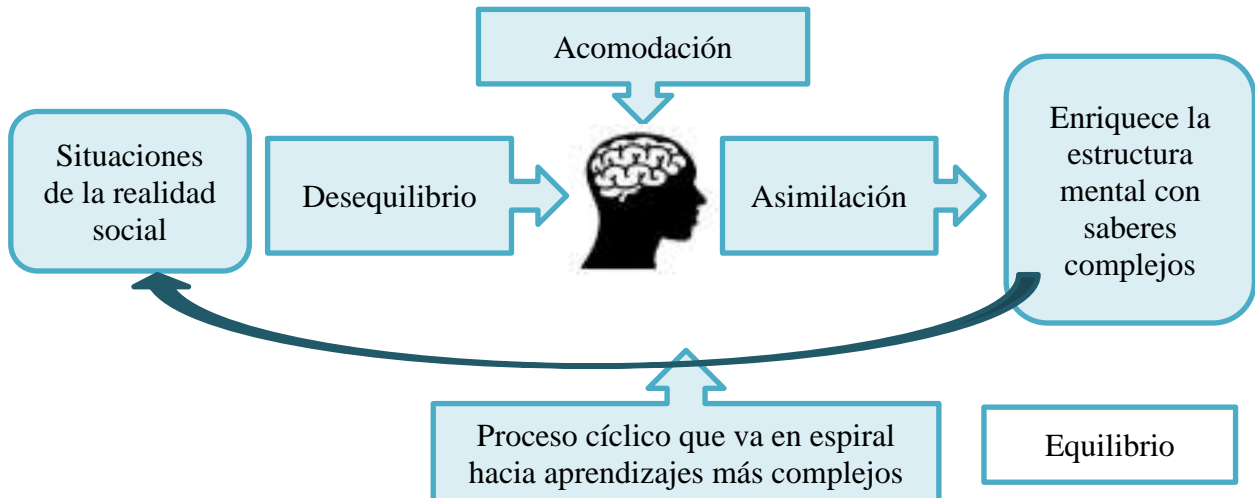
Acomodación

Situaciones de la realidad social

Desequilibrio

Asimilación

Enriquece la estructura mental con saberes complejos

Proceso cíclico que va en espiral hacia aprendizajes más complejos

Equilibrio